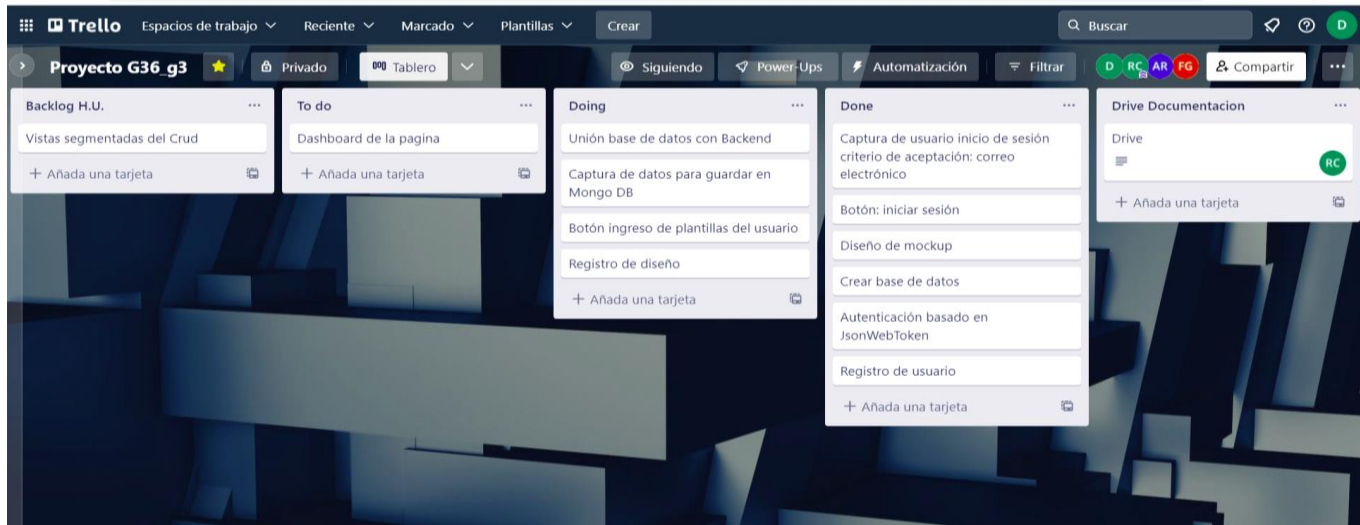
Trello Espacios de trabajo Reciente Marcado Plantillas Crear

Buscar

D

Proyecto G36_g3 Privado Tablero Siguiendo Power-Ups Automatización Filtrar D RC AR FG Compartir ···

Backlog H.U. ···

Vistas segmentadas del Crud

+ Añada una tarjeta

To do ···

Dashboard de la pagina

+ Añada una tarjeta

Doing ···

Unión base de datos con Backend

Captura de datos para guardar en Mongo DB

Botón ingreso de plantillas del usuario

Registro de diseño

+ Añada una tarjeta

Done ···

Captura de usuario inicio de sesión criterio de aceptación: correo electrónico

Botón: iniciar sesión

Diseño de mockup

Crear base de datos

Autenticación basado en JsonWebToken

Registro de usuario

+ Añada una tarjeta

Drive Documentacion ···

Drive

RC

+ Añada una tarjeta